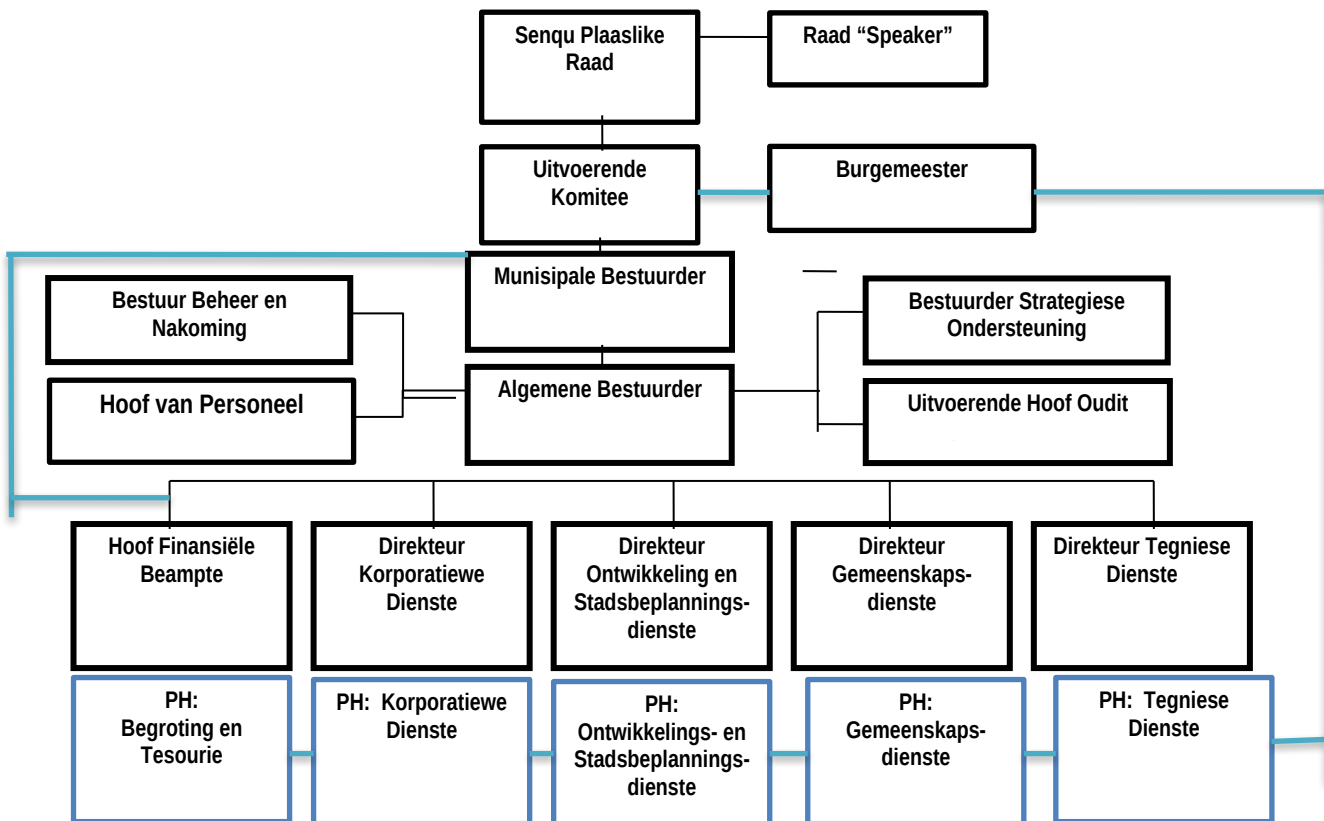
Senqu Plaaslike Raad

Raad "Speaker"

Uitvoerende Komitee

Burgemeester

Munisipale Bestuurder

Bestuur Beheer en Nakoming

Hoof van Personeel

Algemene Bestuurder

Bestuurder Strategiese Ondersteuning

Uitvoerende Hoof Oudit

Hoof Finansiële Beampte

Direkteur Korporatiewe Dienste

Direkteur Ontwikkeling en Stadsbeplanningsdienste

Direkteur Gemeenskapsdienste

Direkteur Tegniese Dienste

PH: Begroting en Tesourie

PH: Korporatiewe Dienste

PH: Ontwikkelings- en Stadsbeplanningsdienste

PH: Gemeenskapsdienste

PH: Tegniese Dienste